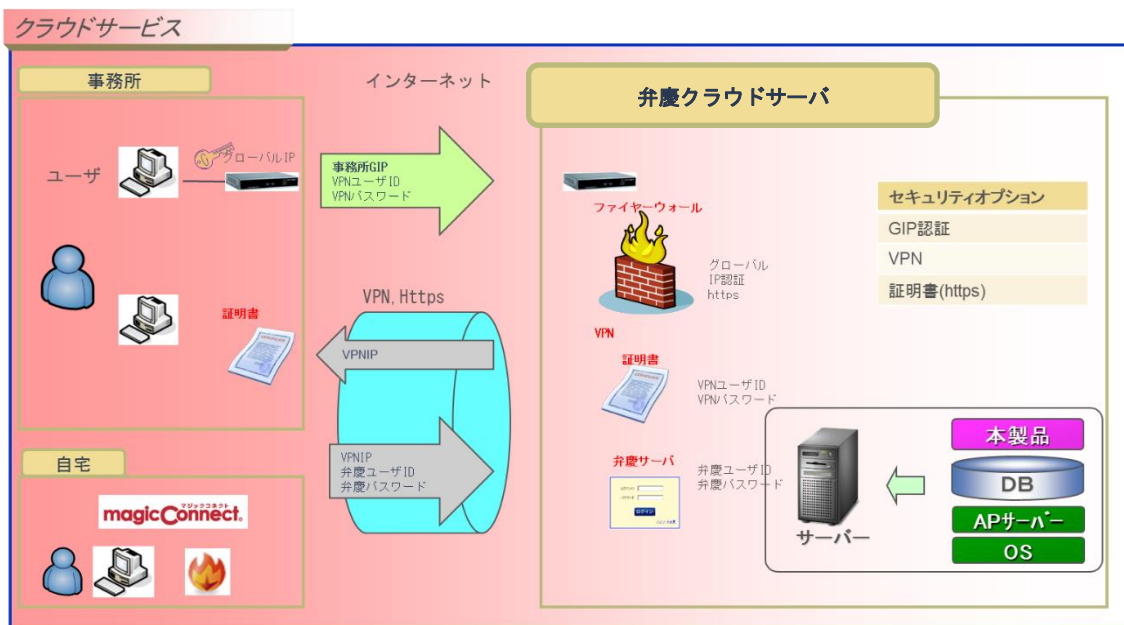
クラウドサービス

事務所

インターネット

弁慶クラウドサーバ

ユーザ

グローバルIP

事務所GIP
VPNユーザID
VPNパスワード

ファイヤーウォール

グローバル
IP認証
https

セキュリティオプション

GIP認証

VPN

証明書(https)

VPN, Https

証明書

VPNIP

VPN

証明書

VPNユーザID
VPNパスワード

VPNIP
弁慶ユーザID
弁慶パスワード

弁慶サーバ

弁慶ユーザID
弁慶パスワード

本製品

DB

APサーバー

OS

サーバー

自宅

magicConnect

ログイン